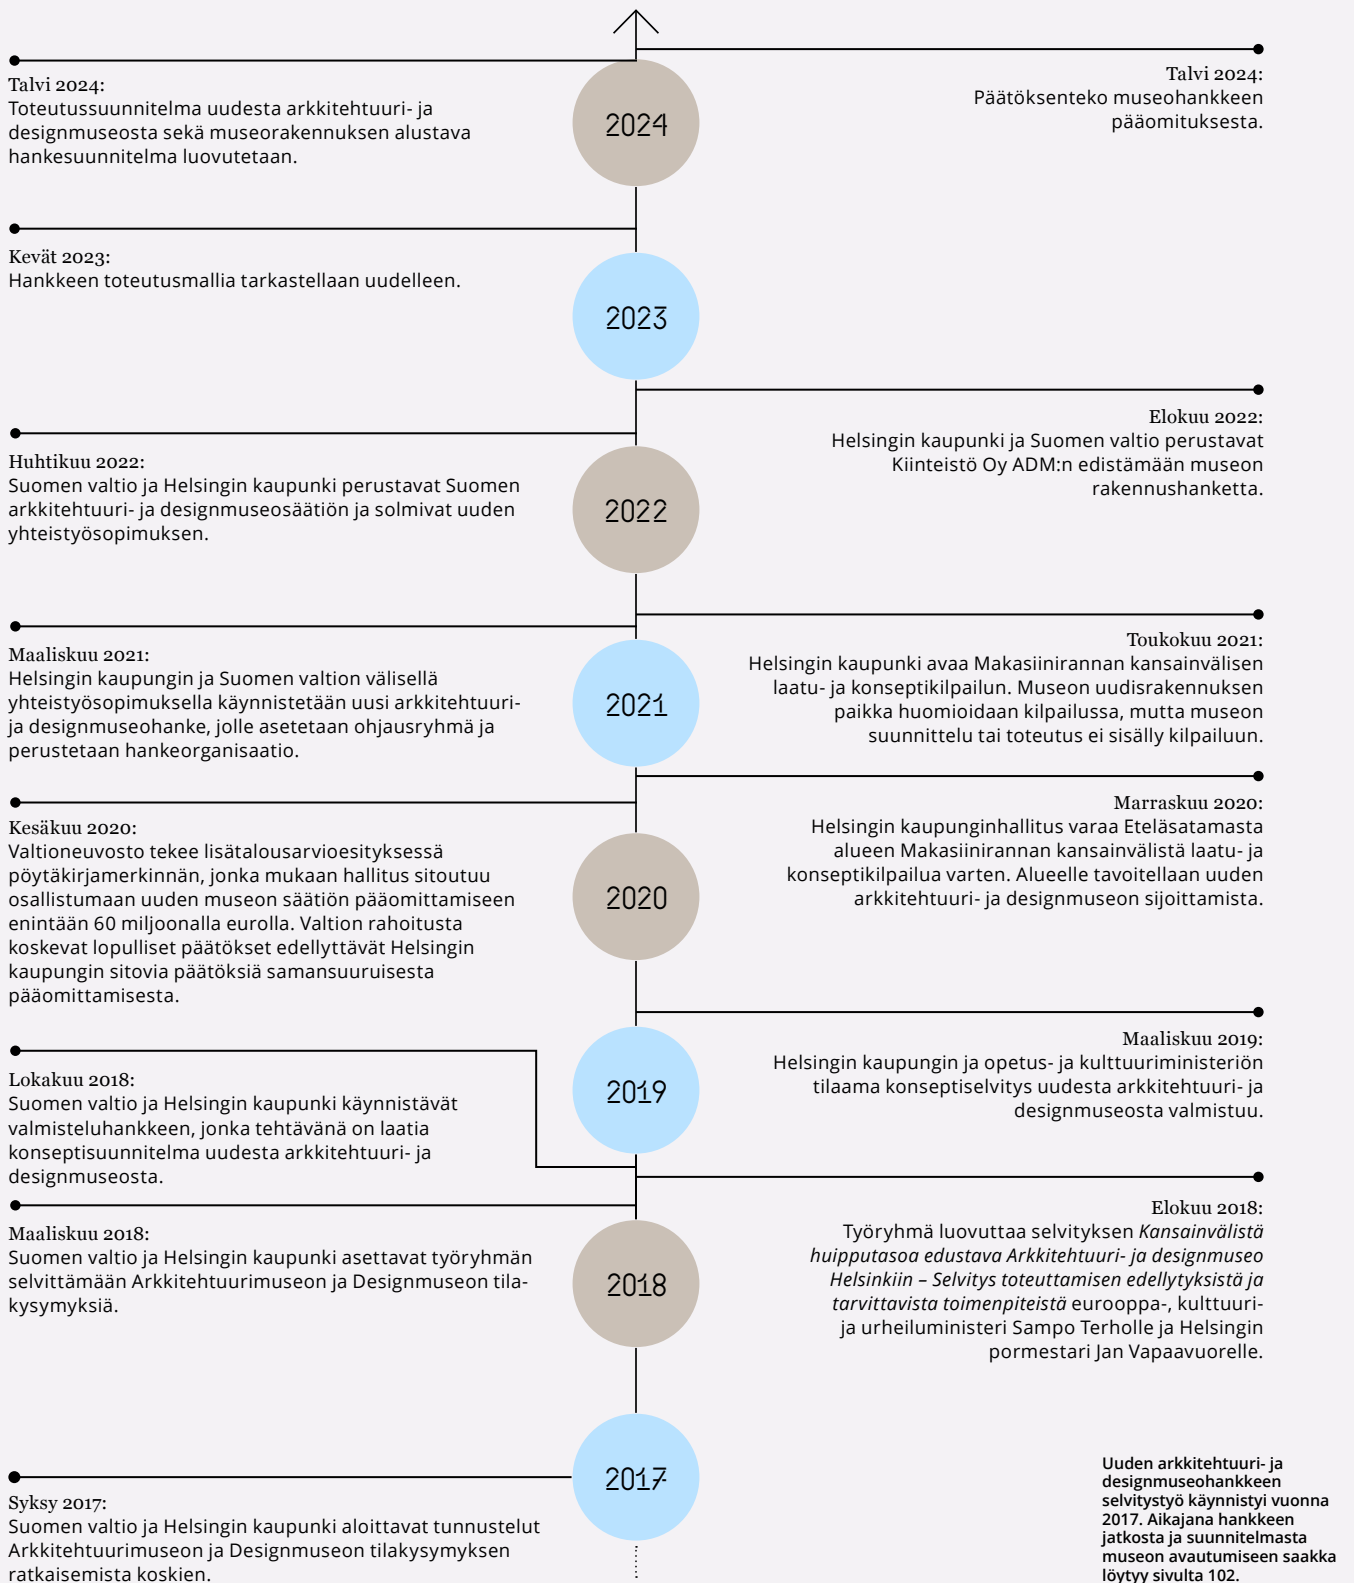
Talvi 2024:
Toteutussuunnitelma uudesta arkkitehtuuri- ja designmuseosta sekä museorakennuksen alustava hankesuunnitelma luovutetaan.

2024

Talvi 2024:
Päätöksenteko museohankkeen pääomituksesta.

Kevät 2023:
Hankkeen toteutusmallia tarkastellaan uudelleen.

2023

Elokuu 2022:
Helsingin kaupunki ja Suomen valtio perustavat Kiinteistö Oy ADM:n edistämään museon rakennushanketta.

Huhtikuu 2022:
Suomen valtio ja Helsingin kaupunki perustavat Suomen arkkitehtuuri- ja designmuseosäätiön ja solmivat uuden yhteistyösopimuksen.

2022

Toukokuu 2021:
Helsingin kaupunki avaa Makasiinirannan kansainvälisen laatu- ja konseptikilpailun. Museon uudisrakennuksen paikka huomioidaan kilpailussa, mutta museon suunnittelu tai toteutus ei sisälly kilpailuun.

Maaliskuu 2021:
Helsingin kaupungin ja Suomen valtion välisellä yhteistyösopimuksella käynnistetään uusi arkkitehtuuri- ja designmuseohanke, jolle asetetaan ohjausryhmä ja perustetaan hankeorganisaatio.

2021

Marraskuu 2020:
Helsingin kaupunginhallitus varaa Eteläsatamasta alueen Makasiinirannan kansainvälistä laatu- ja konseptikilpailua varten. Alueelle tavoitellaan uuden arkkitehtuuri- ja designmuseon sijoittamista.

Kesäkuu 2020:
Valtioneuvosto tekee lisätalousarvioesityksessä pöytäkirjamerkinnän, jonka mukaan hallitus sitoutuu osallistumaan uuden museon säätiön pääomittamiseen enintään 60 miljoonalla eurolla. Valtion rahoitusta koskevat lopulliset päätökset edellyttävät Helsingin kaupungin sitovia päätöksiä samansuuruisesta pääomittamisesta.

2020

Maaliskuu 2019:
Helsingin kaupungin ja opetus- ja kulttuuriministeriön tilaama konseptiselvitys uudesta arkkitehtuuri- ja designmuseosta valmistuu.

Lokakuu 2018:
Suomen valtio ja Helsingin kaupunki käynnistävät valmisteluhankkeen, jonka tehtävänä on laatia konseptisuunnitelma uudesta arkkitehtuuri- ja designmuseosta.

2019

Elokuu 2018:
Työryhmä luovuttaa selvityksen *Kansainvälistä huipputasoa edustava Arkkitehtuuri- ja designmuseo Helsinkiin – Selvitys toteuttamisen edellytyksistä ja tarvittavista toimenpiteistä* eurooppa-, kulttuuri- ja urheiluministeri Sampo Terholle ja Helsingin pormestari Jan Vapaavuorelle.

Maaliskuu 2018:
Suomen valtio ja Helsingin kaupunki asettavat työryhmän selvittämään Arkkitehtuurimuseon ja Designmuseon tilakysymyksiä.

2018

2017

Syksy 2017:
Suomen valtio ja Helsingin kaupunki aloittavat tunnustelut Arkkitehtuurimuseon ja Designmuseon tilakysymyksen ratkaisemista koskien.

Uuden arkkitehtuuri- ja designmuseohankkeen selvitystyö käynnistyi vuonna 2017. Aikajana hankkeen jatkosta ja suunnitelmasta museon avautumiseen saakka löytyy sivulta 102.